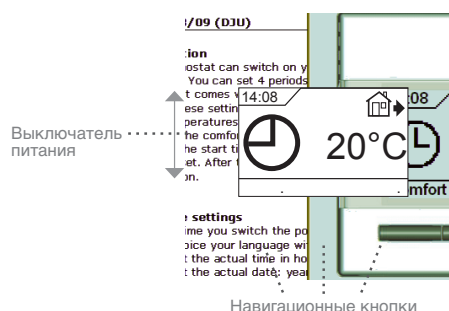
/09 (DJU)

tion
ostat can switch on y
You can set 4 periods
t comes w
ese settin
peratures
he comfo
he start ti
et. After t
on.

e settings
ime you switch the po
oice your language wi
t the actual time in ho
t the actual date: year

Выключатель питания

14:08
20°C

:08
mfort

Навигационные кнопки